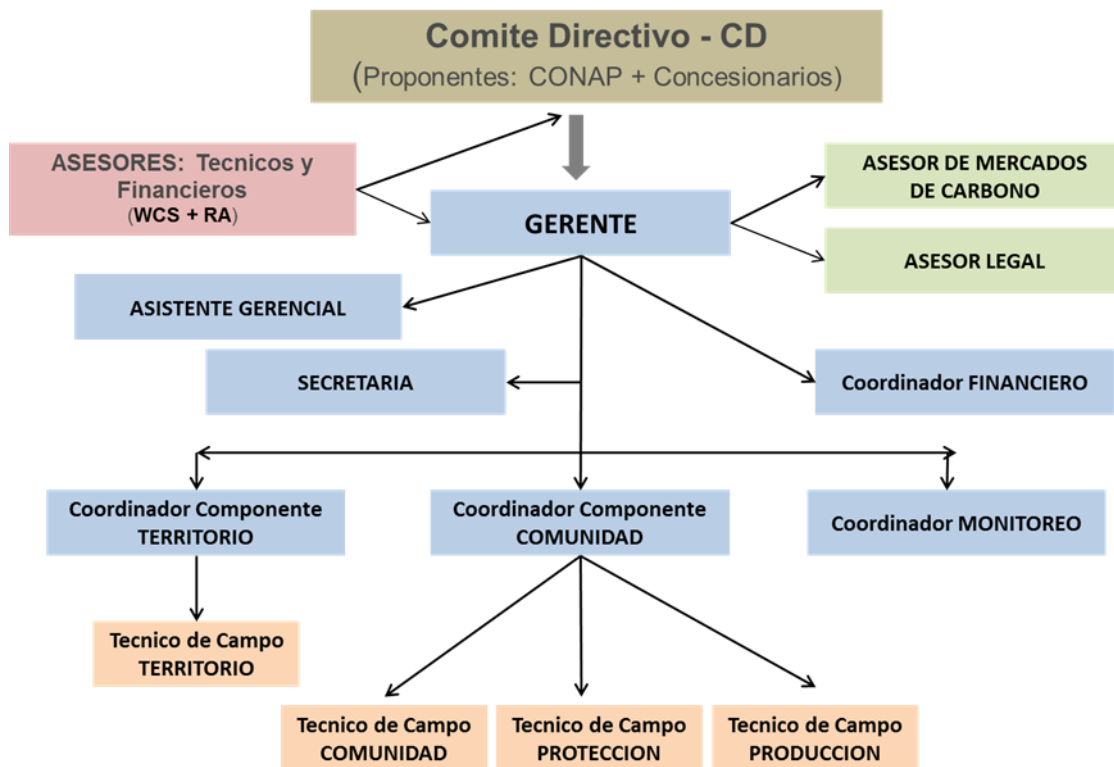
Comite Directivo - CD
(Proponentes: CONAP + Concesionarios)

ASESORES: Tecnicos y Financieros
(WCS + RA)

GERENTE

ASESOR DE MERCADOS DE CARBONO

ASESOR LEGAL

ASISTENTE GERENCIAL

SECRETARIA

Coordinador FINANCIERO

Coordinador Componente TERRITORIO

Coordinador Componente COMUNIDAD

Coordinador MONITOREO

Tecnico de Campo TERRITORIO

Tecnico de Campo COMUNIDAD

Tecnico de Campo PROTECCION

Tecnico de Campo PRODUCCION